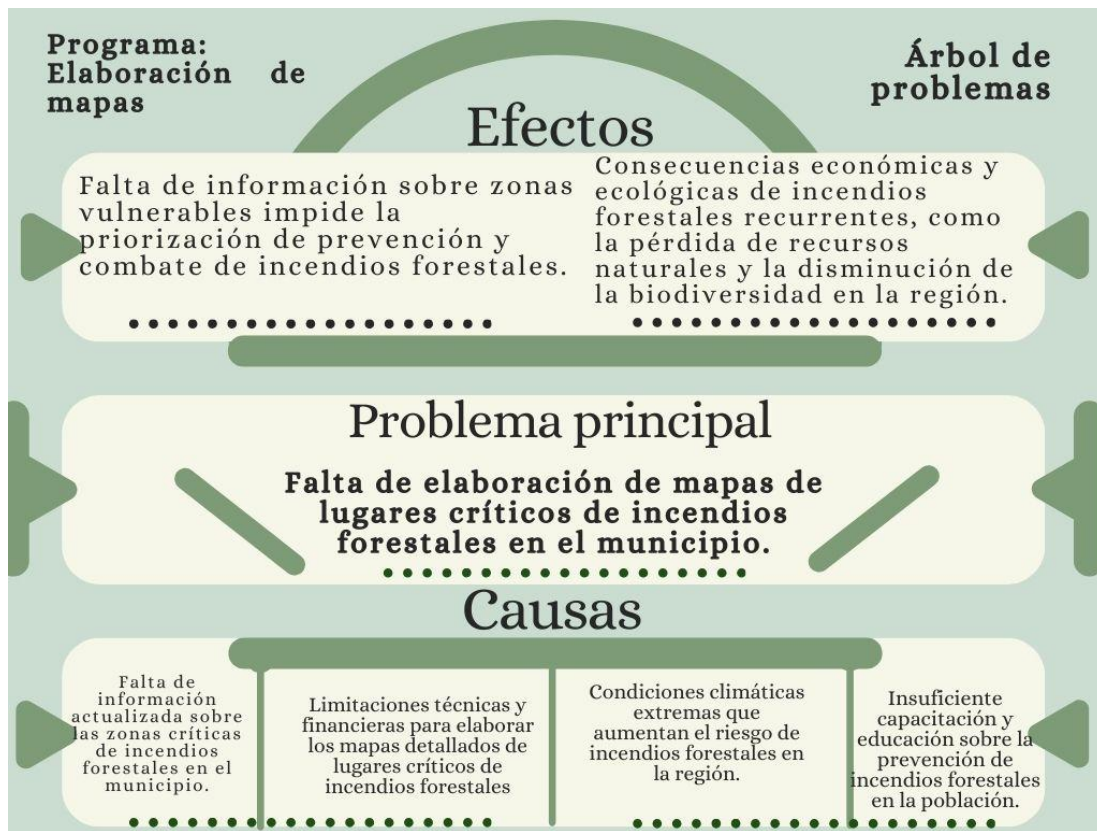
Programa: Elaboración de mapas

Árbol de problemas

Efectos

Falta de información sobre zonas vulnerables impide la priorización de prevención y combate de incendios forestales.

Consecuencias económicas y ecológicas de incendios forestales recurrentes, como la pérdida de recursos naturales y la disminución de la biodiversidad en la región.

Problema principal

Falta de elaboración de mapas de lugares críticos de incendios forestales en el municipio.

Causas

Falta de información actualizada sobre las zonas críticas de incendios forestales en el municipio.

Limitaciones técnicas y financieras para elaborar los mapas detallados de lugares críticos de incendios forestales

Condiciones climáticas extremas que aumentan el riesgo de incendios forestales en la región.

Insuficiente capacitación y educación sobre la prevención de incendios forestales en la población.